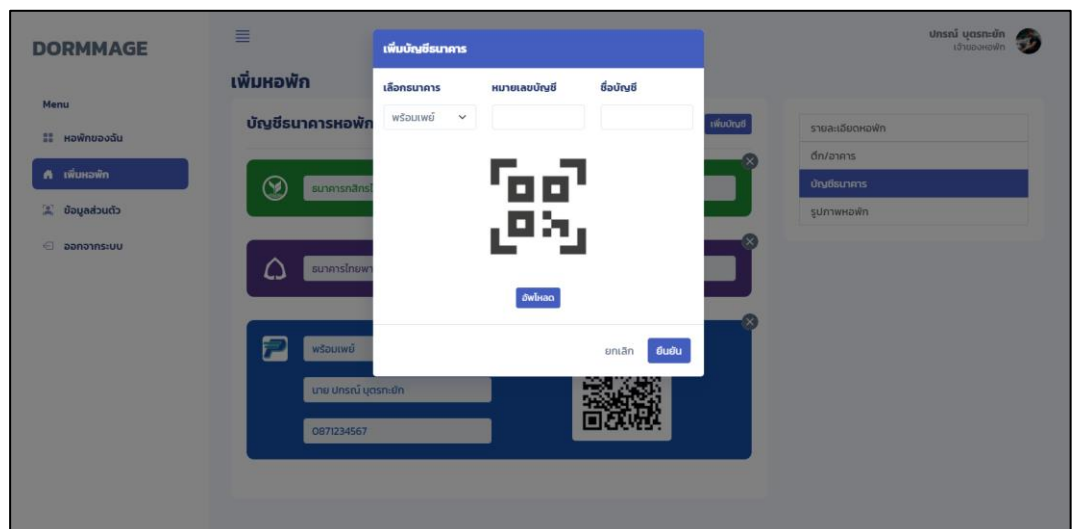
DORMMAGE

Menu

หอพักของฉัน

เพิ่มหอพัก

ข้อมูลส่วนตัว

ออกจากระบบ

เพิ่มหอพัก

บัญชีธนาคารหอพัก

เพิ่มบัญชี

ธนาคารกสิกร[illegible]

ธนาคารไทยพา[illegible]

พร้อมเพย์

นาย ปกรณ์ บุตรทะยัก

0871234567

ปกรณ์ บุตรทะยัก
เจ้าของหอพัก

รายละเอียดหอพัก

ตึก/อาคาร

บัญชีธนาคาร

รูปภาพหอพัก

เพิ่มบัญชีธนาคาร

เลือกธนาคาร

หมายเลขบัญชี

ชื่อบัญชี

พร้อมเพย์

อัพโหลด

ยกเลิก

ยืนยัน